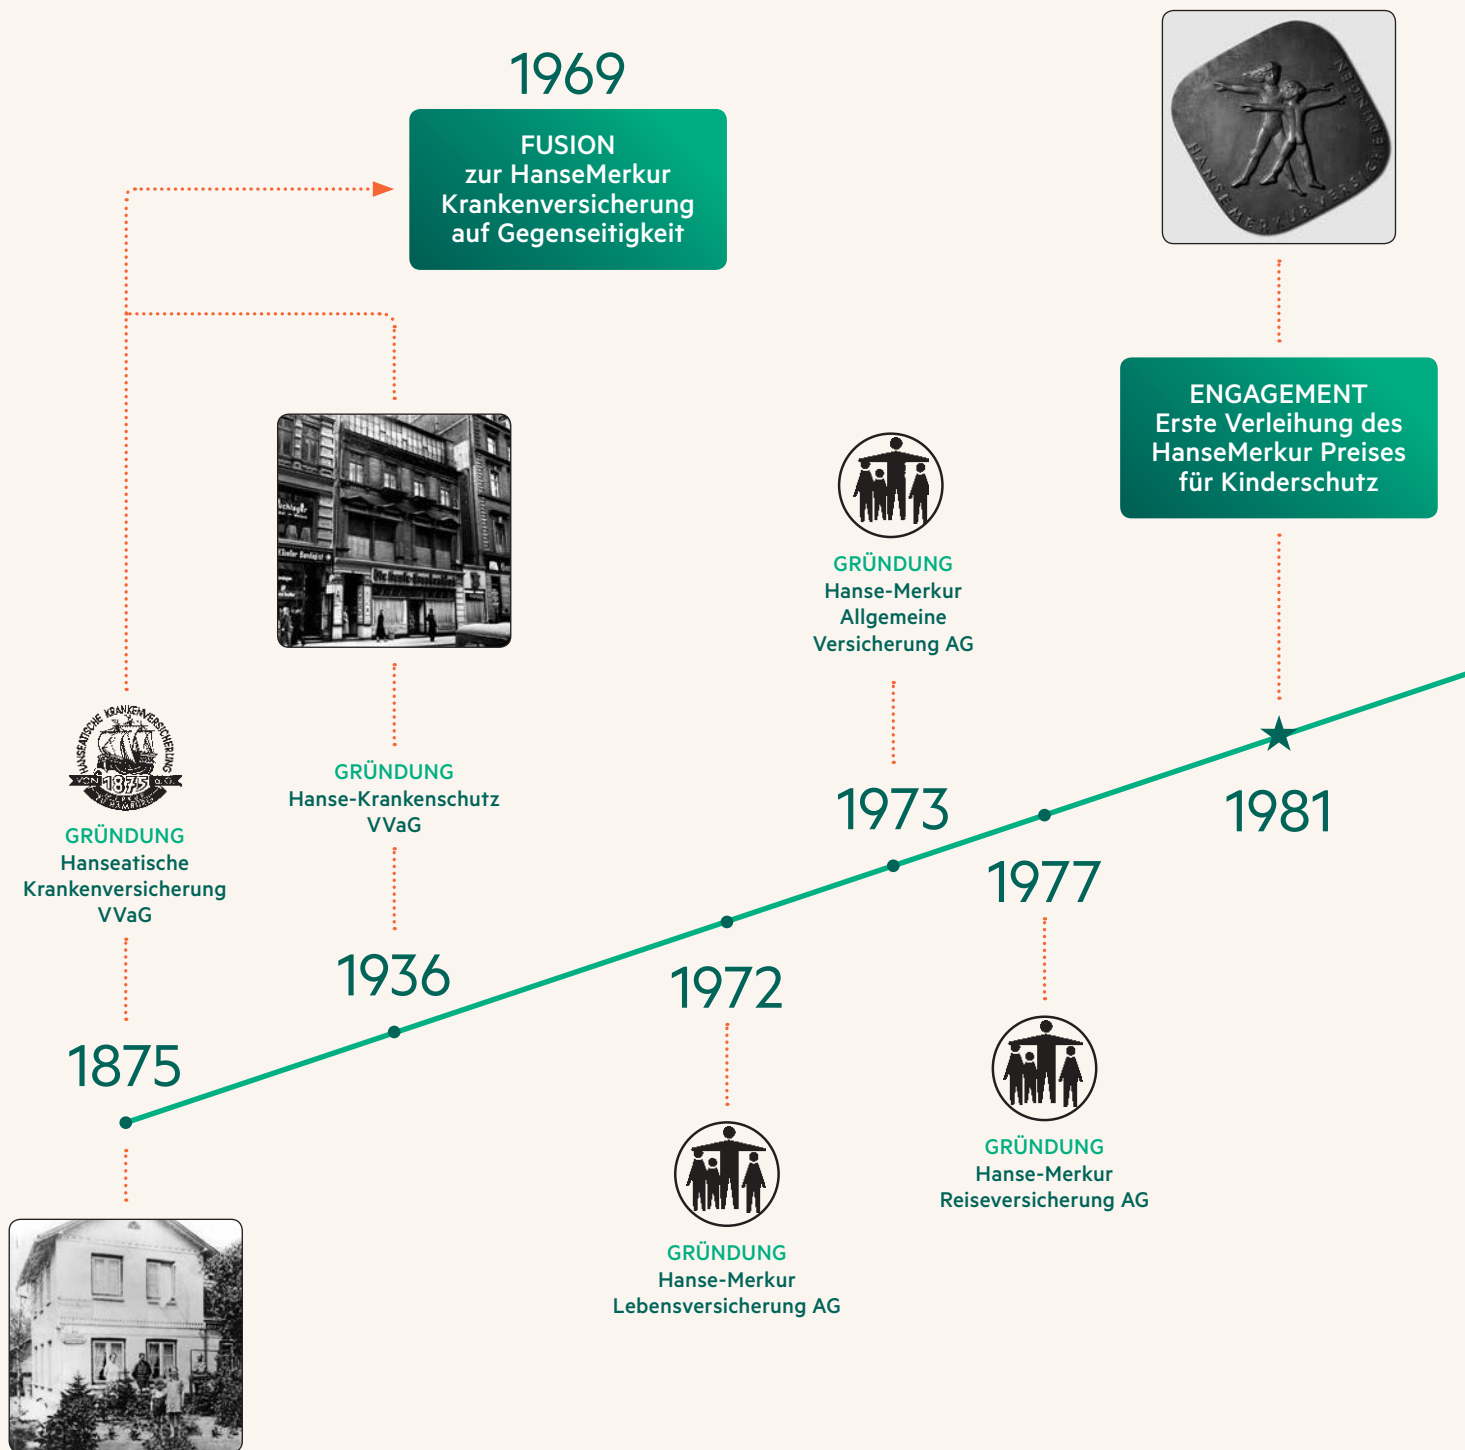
1969

FUSION
zur HanseMerkur Krankenversicherung auf Gegenseitigkeit

HANSE-MERKUR VERSICHERUNGEN

ENGAGEMENT
Erste Verleihung des HanseMerkur Preises für Kinderschutz

GRÜNDUNG
Hanse-Merkur Allgemeine Versicherung AG

HANSEATISCHE KRANKENVERSICHERUNG VON 1875 A.G. IN HAMBURG

GRÜNDUNG
Hanseatische Krankenversicherung VVaG

GRÜNDUNG
Hanse-Krankenschutz VVaG

1973

1981

1977

1936

1972

1875

GRÜNDUNG
Hanse-Merkur Reiseversicherung AG

GRÜNDUNG
Hanse-Merkur Lebensversicherung AG